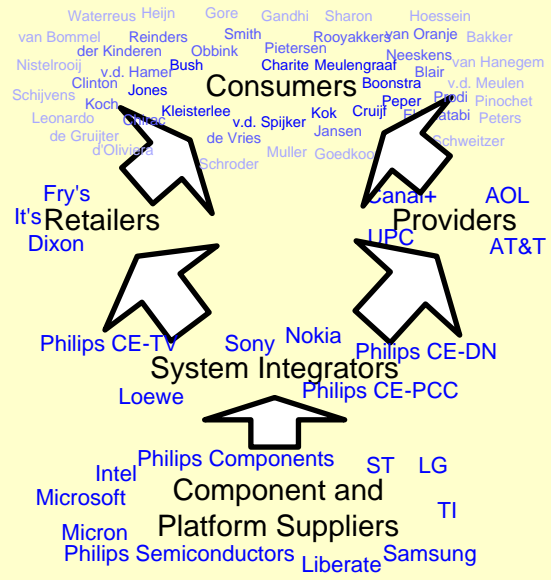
Waterreus Heijn Gore Gandhi Sharon Hoessein
van Bommel Reinders Smith Rooyakkers van Oranje Bakker
der Kinderen Obbink Pietersen Neeskens
Nistelrooij v.d. Hamel Bush Charite Meulengraaf Blair van Hanegem
Clinton Jones Boonstra v.d. Meulen
Schijvens Consumers Prodi Pinochet
Koch Kleisterlee Kok Cruijf Peper
Leonardo Chirac v.d. Spijker Jansen Fatabi Peters
de Gruijter de Vries Schweitzer
d'Oliveira Muller Goedkoop
Schroder

Fry's
It's Retailers
Dixon

Canal+ AOL
Providers
UPC AT&T

Philips CE-TV Sony Nokia Philips CE-DN
System Integrators
Loewe Philips CE-PCC

Philips Components ST LG
Intel
Microsoft Component and
Platform Suppliers TI
Micron
Philips Semiconductors Samsung
Liberate